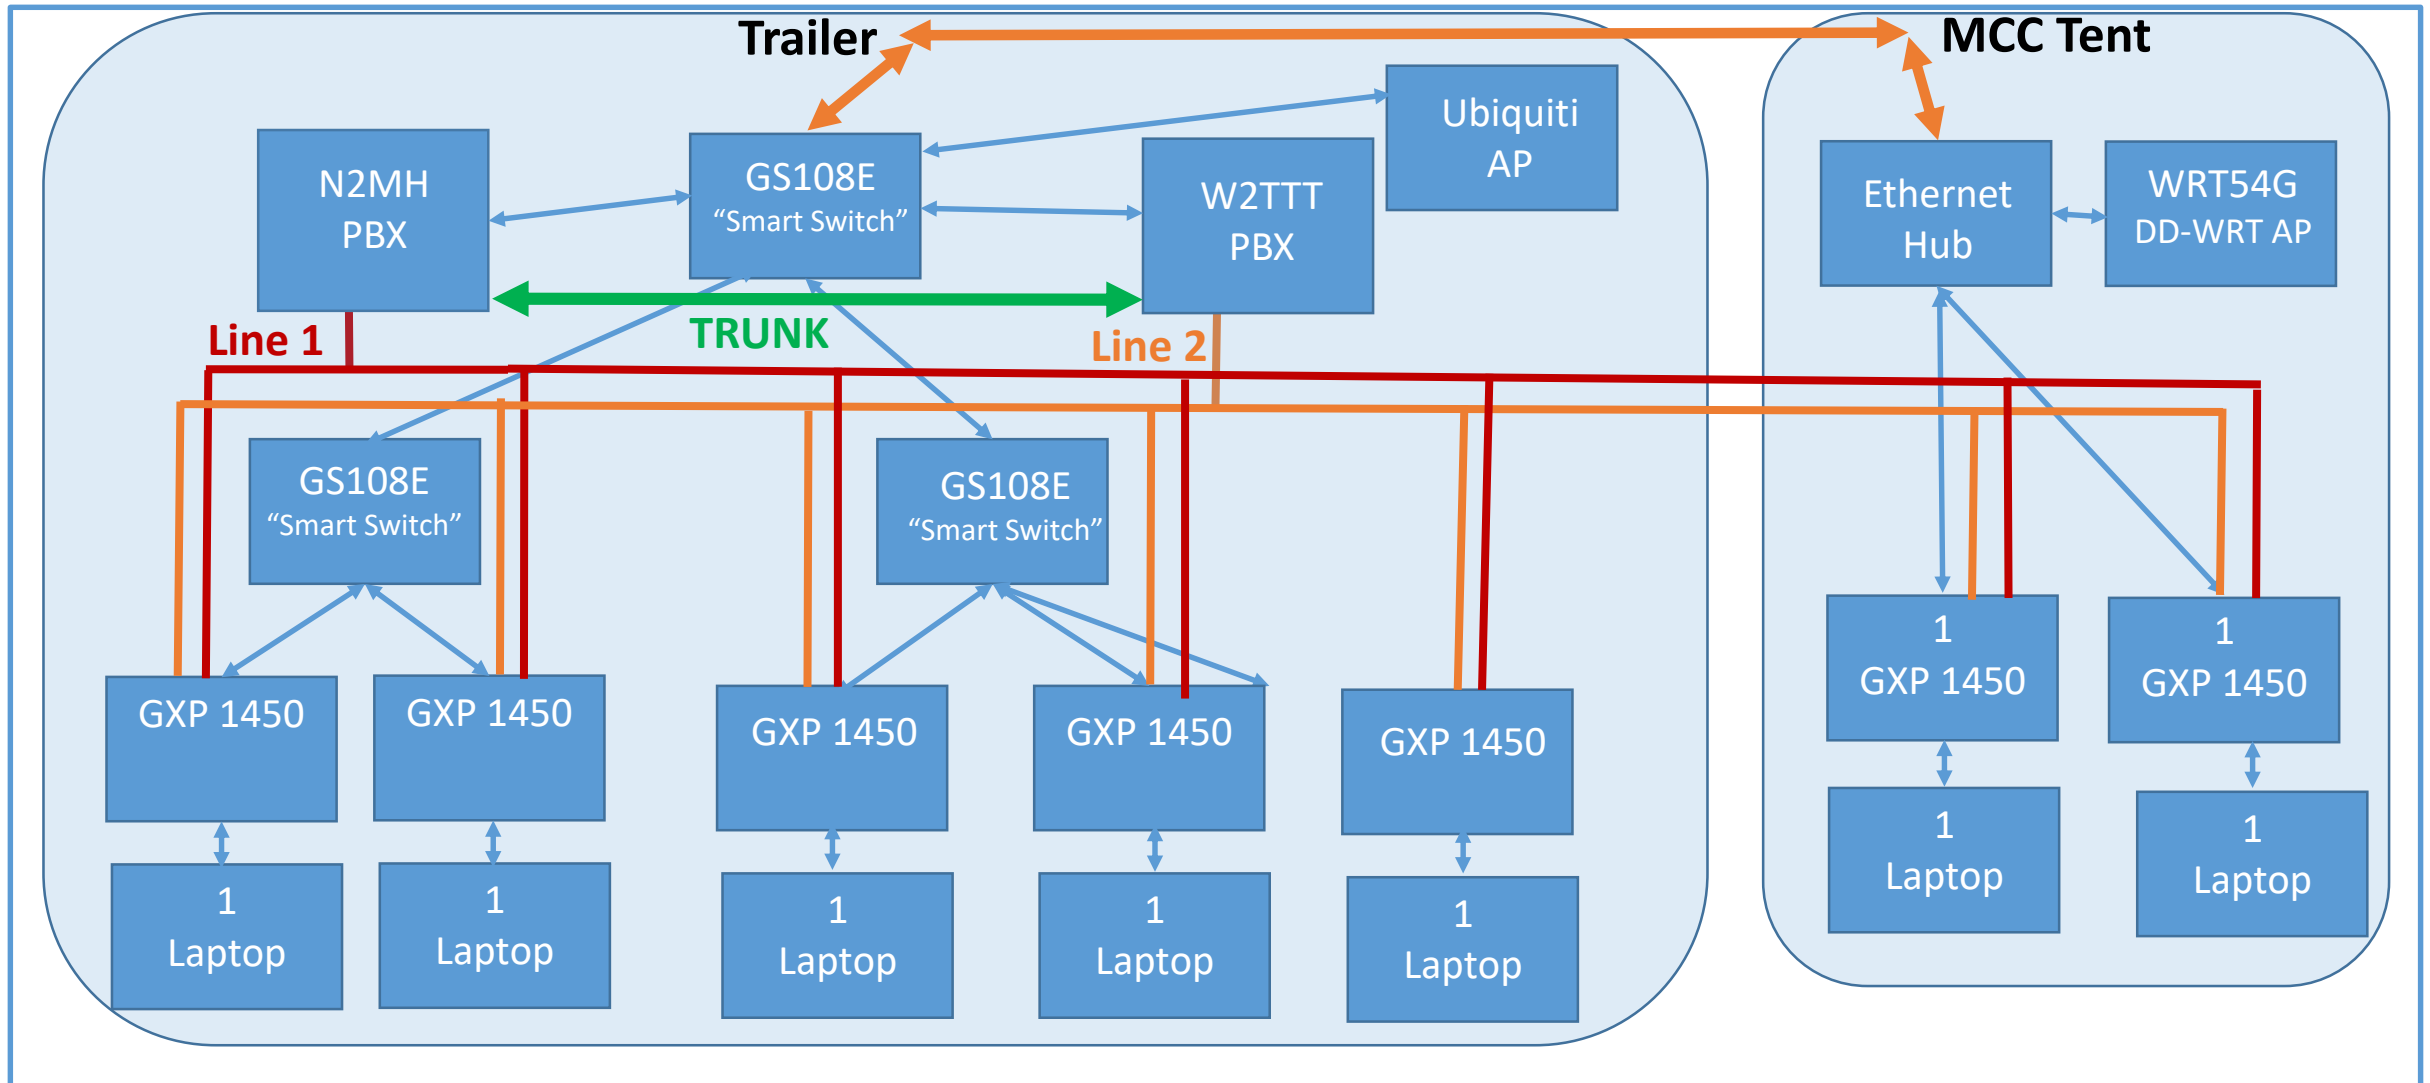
Trailer

MCC Tent

N2MH
PBX

GS108E
"Smart Switch"

W2TTT
PBX

Ubiquiti
AP

Ethernet
Hub

WRT54G
DD-WRT AP

TRUNK

Line 1

Line 2

GS108E
"Smart Switch"

GS108E
"Smart Switch"

GXP 1450

GXP 1450

GXP 1450

GXP 1450

GXP 1450

1
GXP 1450

1
GXP 1450

1
Laptop

1
Laptop

1
Laptop

1
Laptop

1
Laptop

1
Laptop

1
Laptop